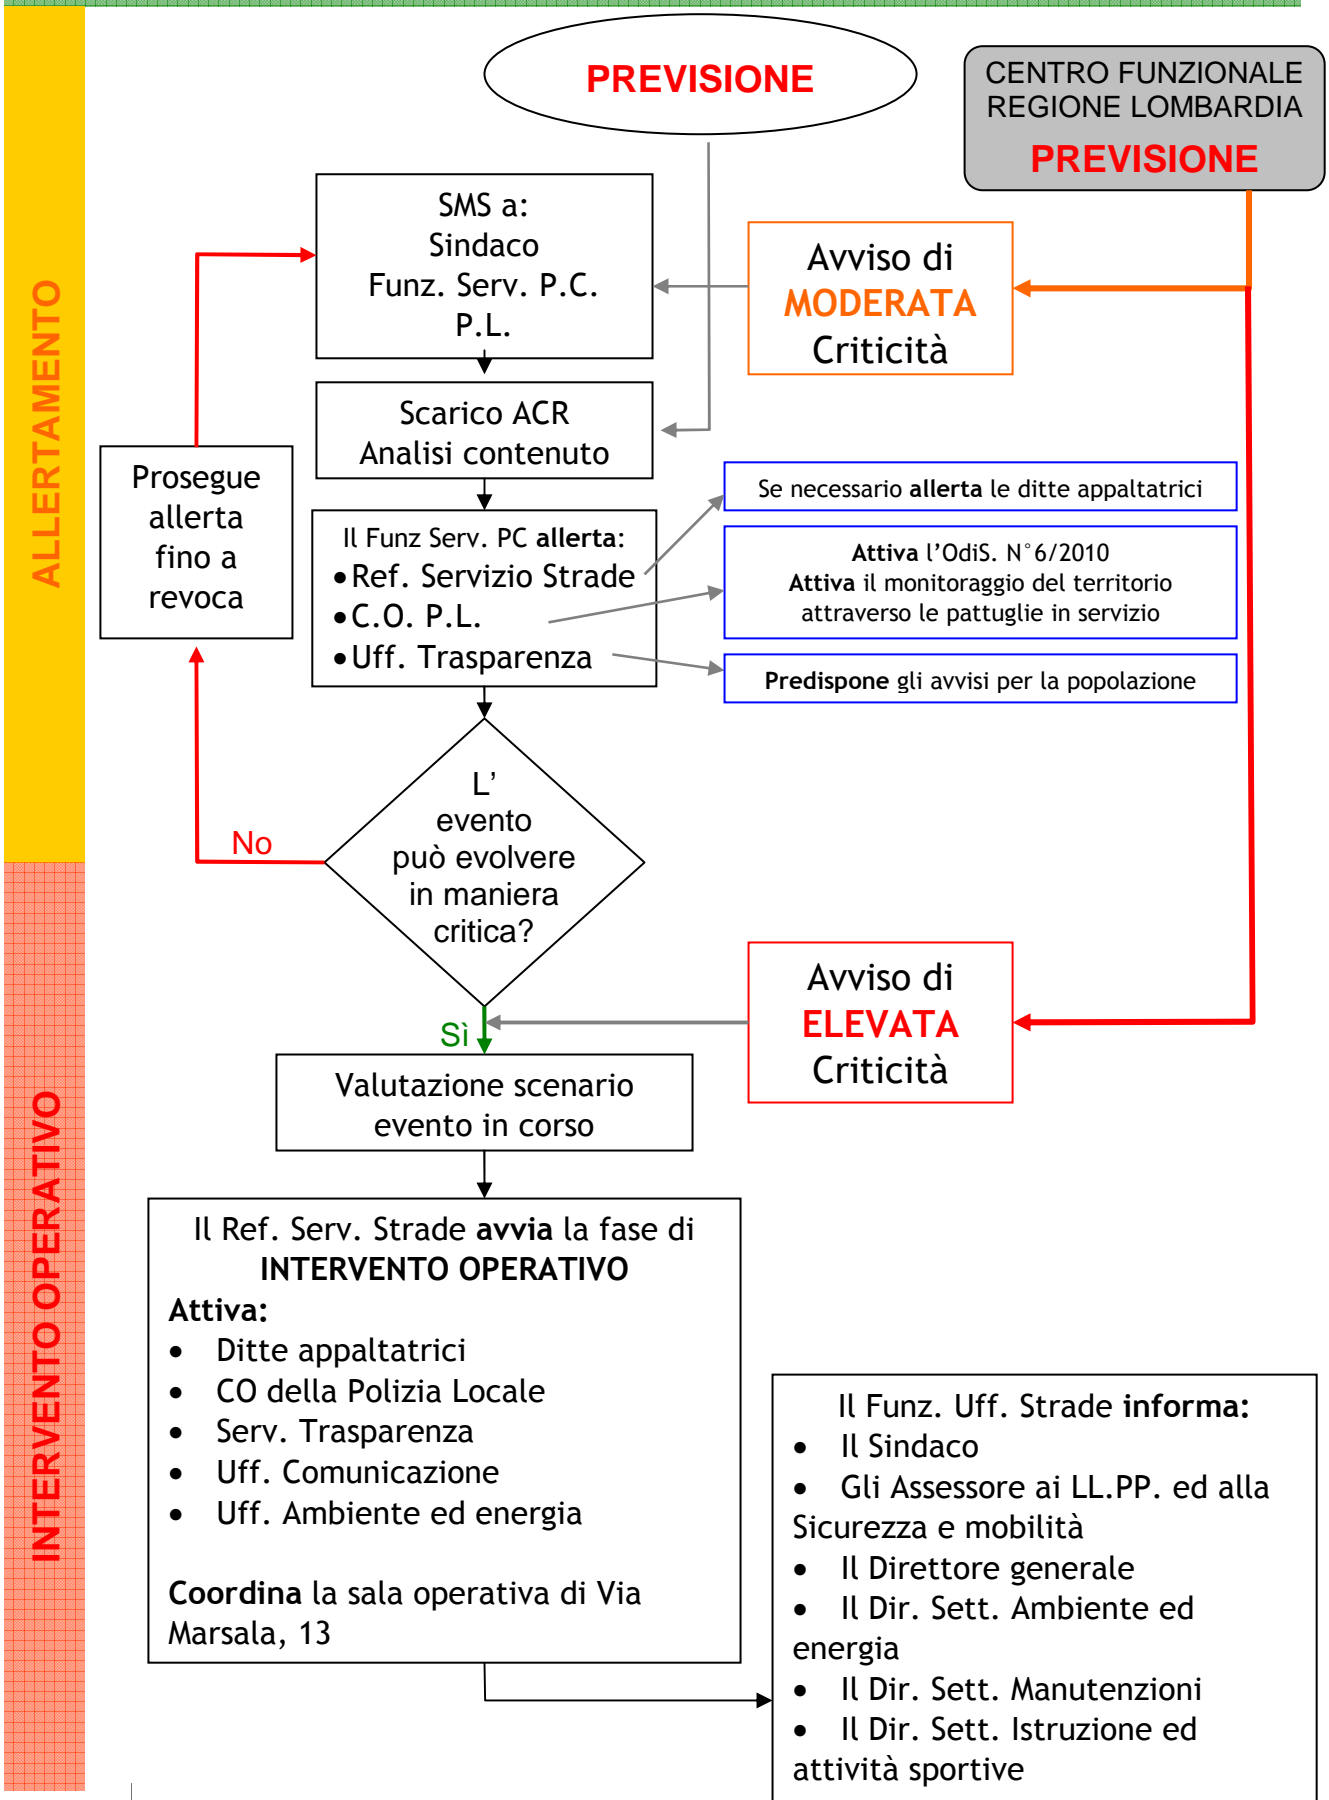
ALLERTAMENTO

PREVISIONE

CENTRO FUNZIONALE REGIONE LOMBARDIA
PREVISIONE

SMS a:
Sindaco
Funz. Serv. P.C.
P.L.

Avviso di
MODERATA
Criticità

Scarico ACR
Analisi contenuto

Prosegue allerta fino a revoca

Il Funz Serv. PC **allerta:**
• Ref. Servizio Strade
• C.O. P.L.
• Uff. Trasparenza

Se necessario **allerta** le ditte appaltatrici

**Attiva** l'OdiS. N°6/2010
**Attiva** il monitoraggio del territorio attraverso le pattuglie in servizio

**Predispone** gli avvisi per la popolazione

L' evento può evolvere in maniera critica?

No

Sì

Avviso di
ELEVATA
Criticità

Valutazione scenario evento in corso

INTERVENTO OPERATIVO

Il Ref. Serv. Strade **avvia** la fase di **INTERVENTO OPERATIVO**
**Attiva:**
• Ditte appaltatrici
• CO della Polizia Locale
• Serv. Trasparenza
• Uff. Comunicazione
• Uff. Ambiente ed energia

**Coordina** la sala operativa di Via Marsala, 13

Il Funz. Uff. Strade **informa:**
• Il Sindaco
• Gli Assessore ai LL.PP. ed alla Sicurezza e mobilità
• Il Direttore generale
• Il Dir. Sett. Ambiente ed energia
• Il Dir. Sett. Manutenzioni
• Il Dir. Sett. Istruzione ed attività sportive